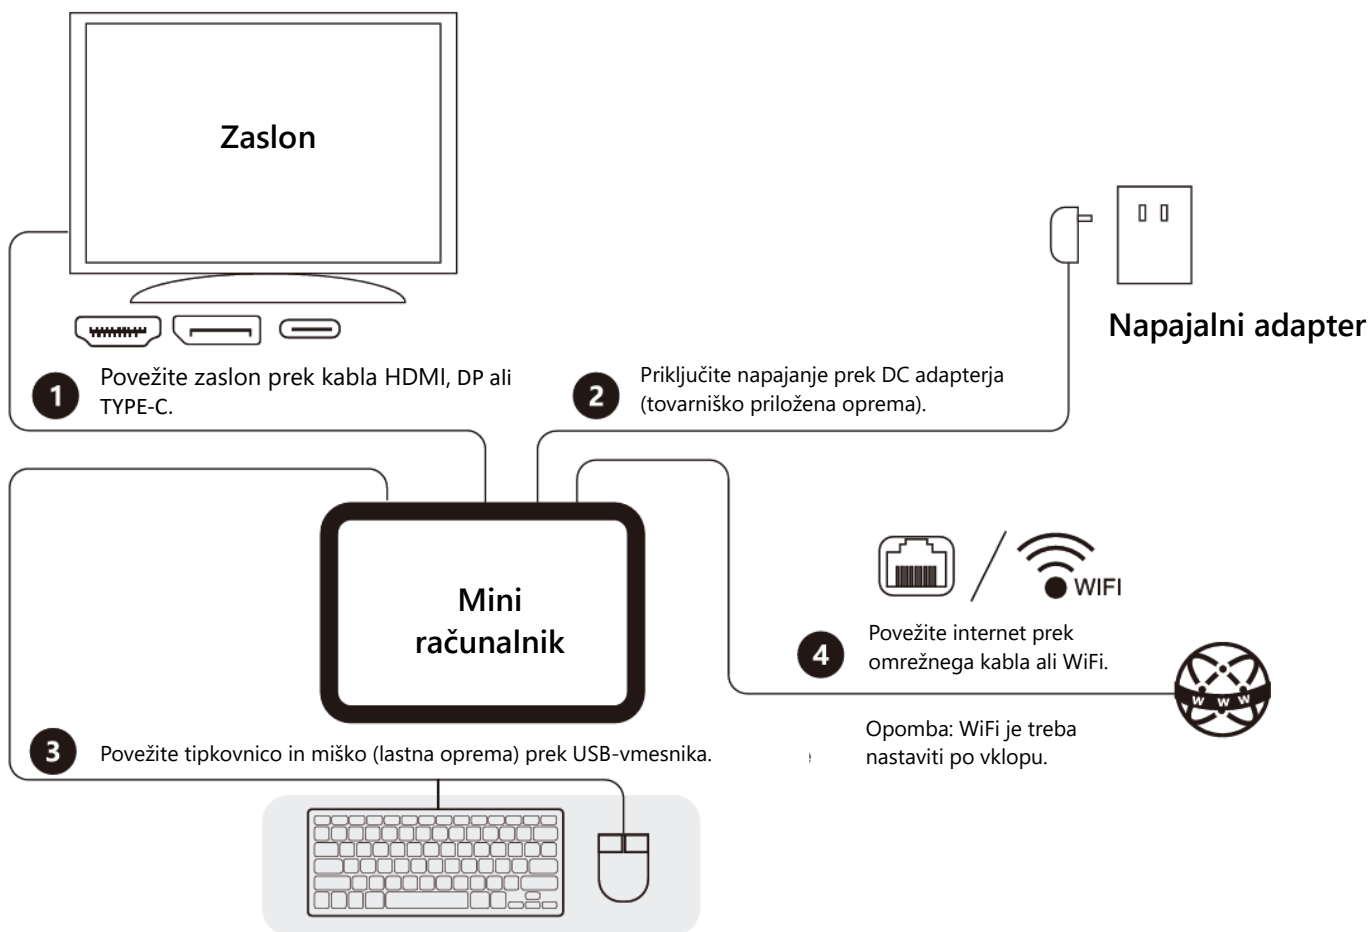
Zaslon

Napajalni adapter

1 Povežite zaslon prek kabla HDMI, DP ali TYPE-C.

2 Priključite napajanje prek DC adapterja (tovarniško priložena oprema).

WIFI

Mini računalnik

4 Povežite internet prek omrežnega kabla ali WiFi.

W W W

Opomba: WiFi je treba nastaviti po vklopu.

3 Povežite tipkovnico in miško (lastna oprema) prek USB-vmesnika.